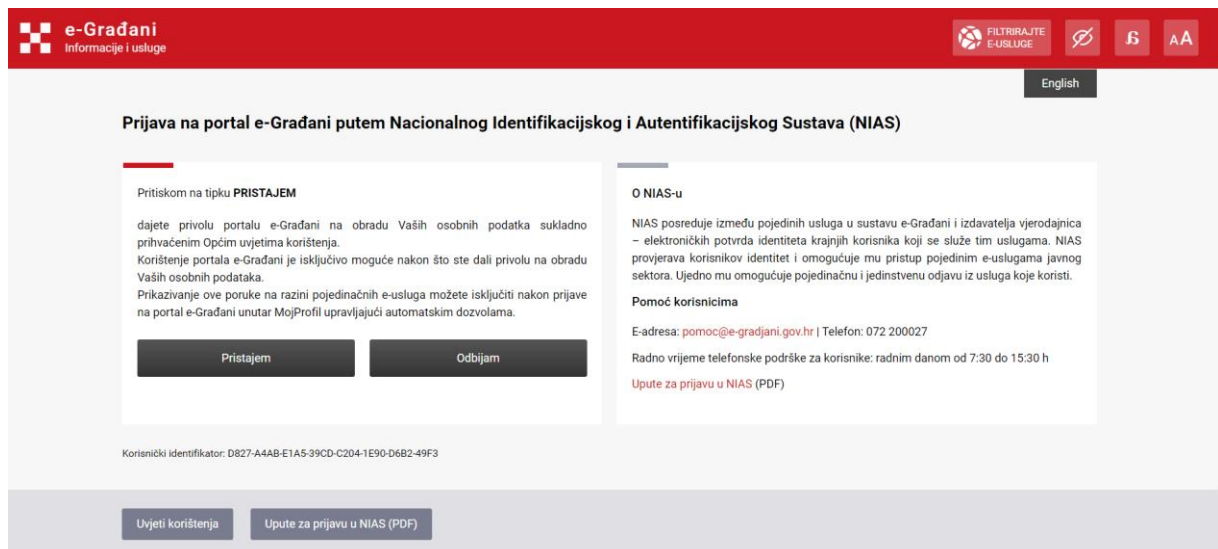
e-Građani
Informacije i usluge

FILTRIRAJTE E-USLUGE

AA

English

Prijava na portal e-Građani putem Nacionalnog Identifikacijskog i Autentifikacijskog Sustava (NIAS)

Pritiskom na tipku **PRISTAJEM**

dajete privolu portalu e-Građani na obradu Vaših osobnih podatka sukladno prihvaćenim Općim uvjetima korištenja.
Korištenje portala e-Građani je isključivo moguće nakon što ste dali privolu na obradu Vaših osobnih podataka.
Prikazivanje ove poruke na razini pojedinačnih e-usluga možete isključiti nakon prijave na portal e-Građani unutar MojProfil upravljajući automatskim dozvolama.

Pristajem

Odbijam

O NIAS-u

NIAS posreduje između pojedinih usluga u sustavu e-Građani i izdavatelja vjerodajnica – elektroničkih potvrda identiteta krajnjih korisnika koji se služe tim uslugama. NIAS provjerava korisnikov identitet i omogućuje mu pristup pojedinim e-uslugama javnog sektora. Ujedno mu omogućuje pojedinačnu i jedinstvenu odjavu iz usluga koje koristi.

Pomoć korisnicima

E-adresa: pomoc@e-gradjani.gov.hr | Telefon: 072 200027

Radno vrijeme telefonske podrške za korisnike: radnim danom od 7:30 do 15:30 h

Upute za prijavu u NIAS (PDF)

Korisnički identifikator: D827-A4AB-E1A5-39CD-C204-1E90-D6B2-49F3

Uvjeti korištenja

Upute za prijavu u NIAS (PDF)